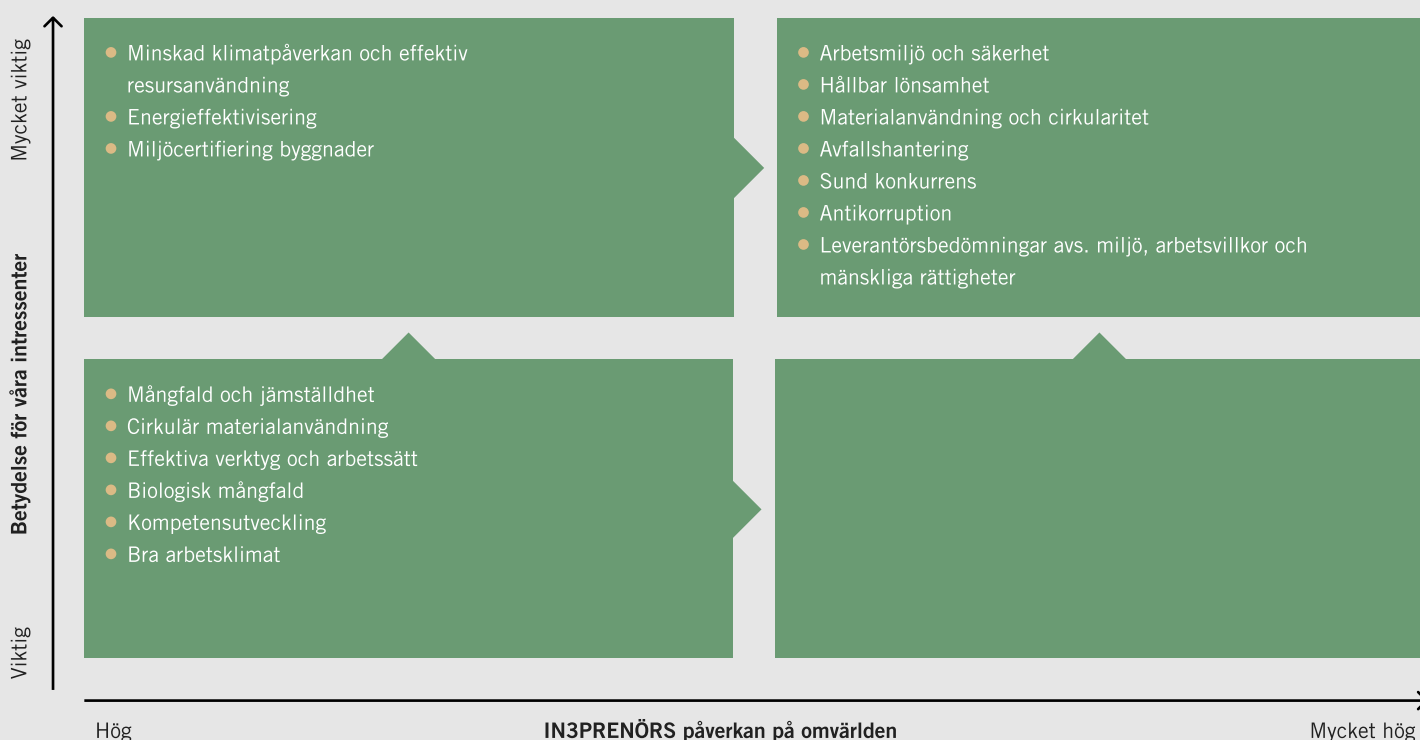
Mycket viktig

Betydelse för våra intressenter

Viktig

- Minskad klimatpåverkan och effektiv resursanvändning
- Energieffektivisering
- Miljöcertifiering byggnader

- Arbetsmiljö och säkerhet
- Hållbar lönsamhet
- Materialanvändning och cirkularitet
- Avfallshantering
- Sund konkurrens
- Antikorruption
- Leverantörsbedömningar avs. miljö, arbetsvillkor och mänskliga rättigheter

- Mångfald och jämställdhet
- Cirkulär materialanvändning
- Effektiva verktyg och arbetssätt
- Biologisk mångfald
- Kompetensutveckling
- Bra arbetsklimat

Hög

IN3PRENÖRS påverkan på omvärlden

Mycket hög